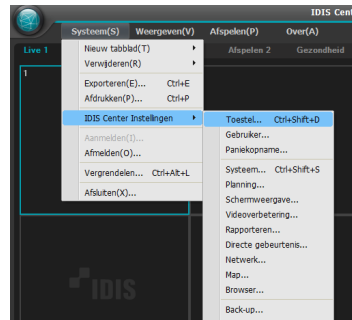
IDIS Cent

Systeem(S) Weergeven(V) Afspelen(P) Over(A)

Live 1

Afspelen 2

Gezondheid

1

Nieuw tabblad(T)

Verwijderen(R)

Exporteren(E)... Ctrl+E

Afdrukken(P)... Ctrl+P

IDIS Center Instellingen

Aanmelden(I)...

Afmelden(O)...

Vergrendelen... Ctrl+Alt+L

Afsluiten(X)...

Toestel... Ctrl+Shift+D

Gebruiker...

Paniekopname...

Systeem... Ctrl+Shift+S

Planning...

Schermweergave...

Videoverbetering...

Rapporteren...

Directe gebeurtenis...

Netwerk...

Map...

Browser...

Back-up...

IDIS